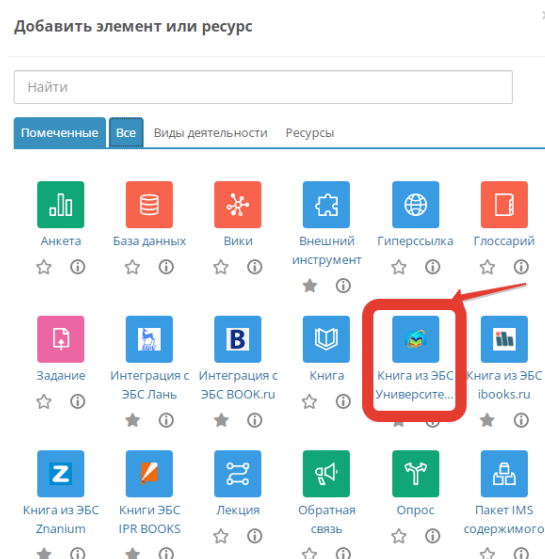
Добавить элемент или ресурс

Найти

Помеченные Все Виды деятельности Ресурсы

Анкета

База данных

Вики

Внешний инструмент

Гиперссылка

Глоссарий

Задание

Интеграция с ЭБС Лань

Интеграция с ЭБС BOOK.ru

B

Книга

Книга из ЭБС Университе...

Книга из ЭБС ibooks.ru

Z

Книга из ЭБС Znanium

Книги ЭБС IPR BOOKS

Лекция

Обратная связь

Опрос

Пакет IMS содержимого